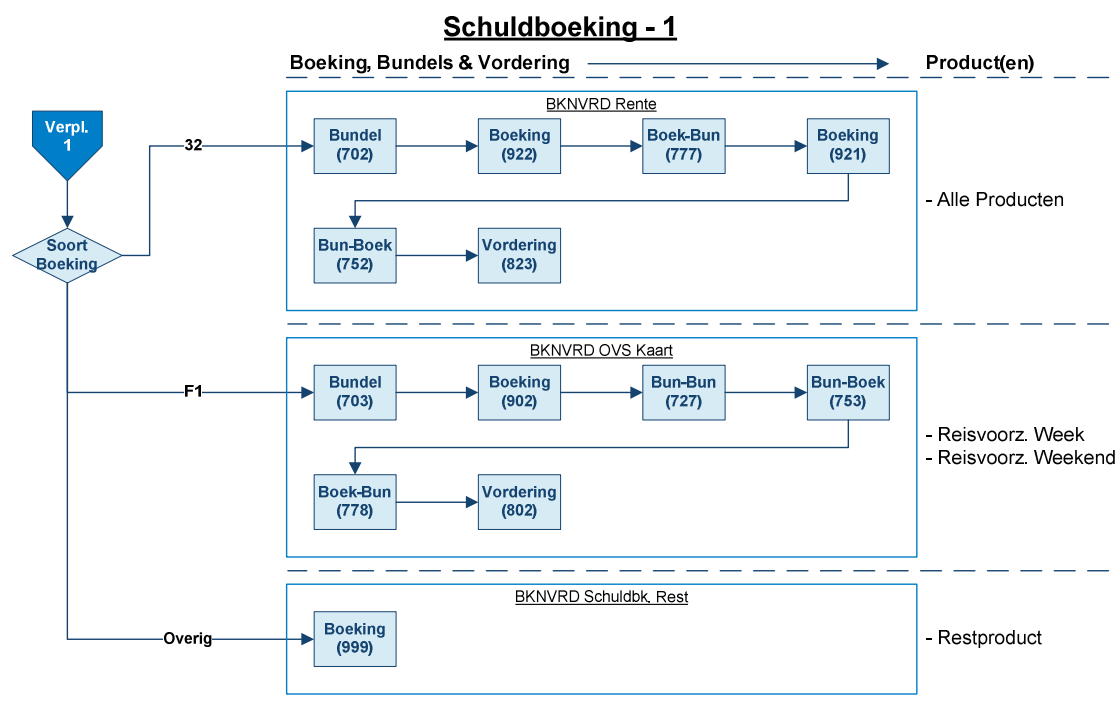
Schuldboeking - 1

Boeking, Bundels & Vordering

Product(en)

Verpl. 1

Soort Boeking

32

BKNVRD Rente

Bundel (702)

Boeking (922)

Boek-Bun (777)

Boeking (921)

Bun-Boek (752)

Vordering (823)

- Alle Producten

F1

BKNVRD OVS Kaart

Bundel (703)

Boeking (902)

Bun-Bun (727)

Bun-Boek (753)

Boek-Bun (778)

Vordering (802)

- Reisvoorz. Week
- Reisvoorz. Weekend

Overig

BKNVRD Schuldbk, Rest

Boeking (999)

- Restproduct